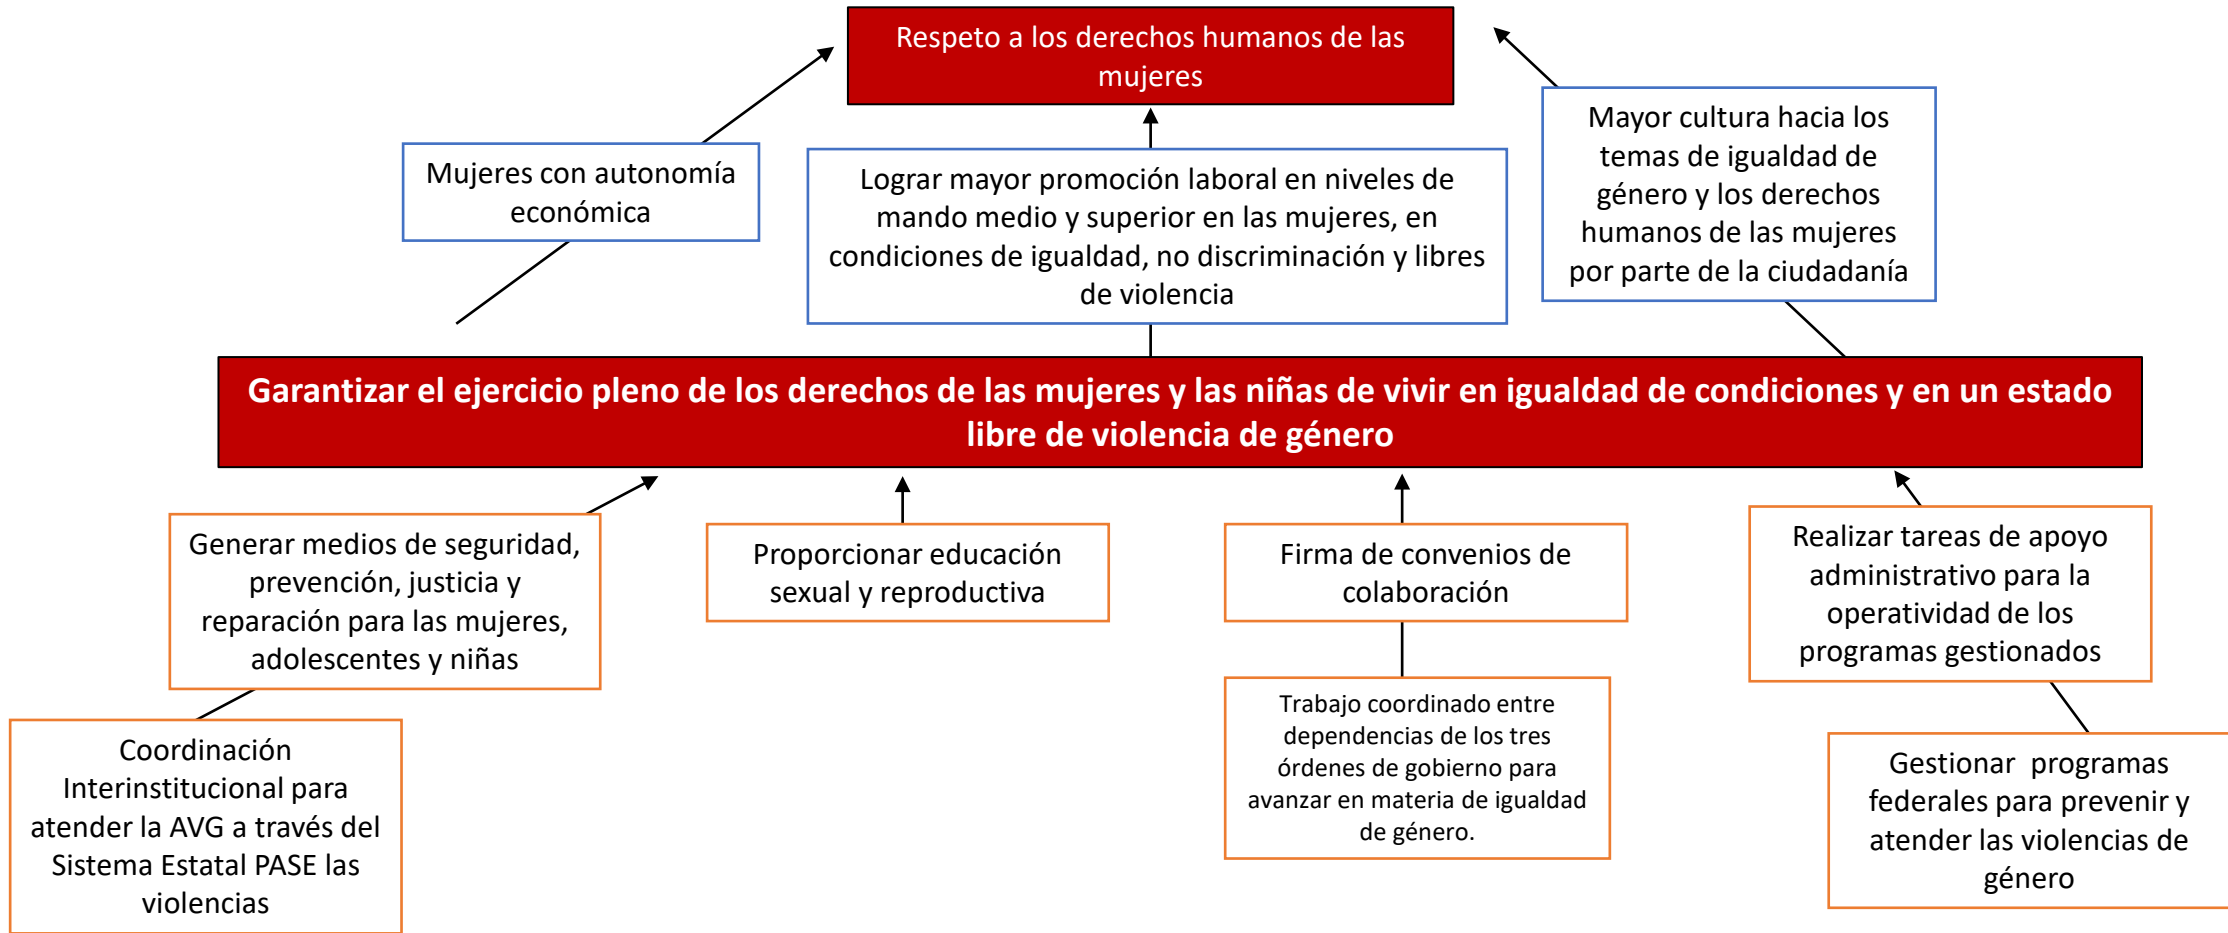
Respeto a los derechos humanos de las mujeres

Mujeres con autonomía económica

Lograr mayor promoción laboral en niveles de mando medio y superior en las mujeres, en condiciones de igualdad, no discriminación y libres de violencia

Mayor cultura hacia los temas de igualdad de género y los derechos humanos de las mujeres por parte de la ciudadanía

Garantizar el ejercicio pleno de los derechos de las mujeres y las niñas de vivir en igualdad de condiciones y en un estado libre de violencia de género

Generar medios de seguridad, prevención, justicia y reparación para las mujeres, adolescentes y niñas

Proporcionar educación sexual y reproductiva

Firma de convenios de colaboración

Realizar tareas de apoyo administrativo para la operatividad de los programas gestionados

Coordinación Interinstitucional para atender la AVG a través del Sistema Estatal PASE las violencias

Trabajo coordinado entre dependencias de los tres órdenes de gobierno para avanzar en materia de igualdad de género.

Gestionar programas federales para prevenir y atender las violencias de género